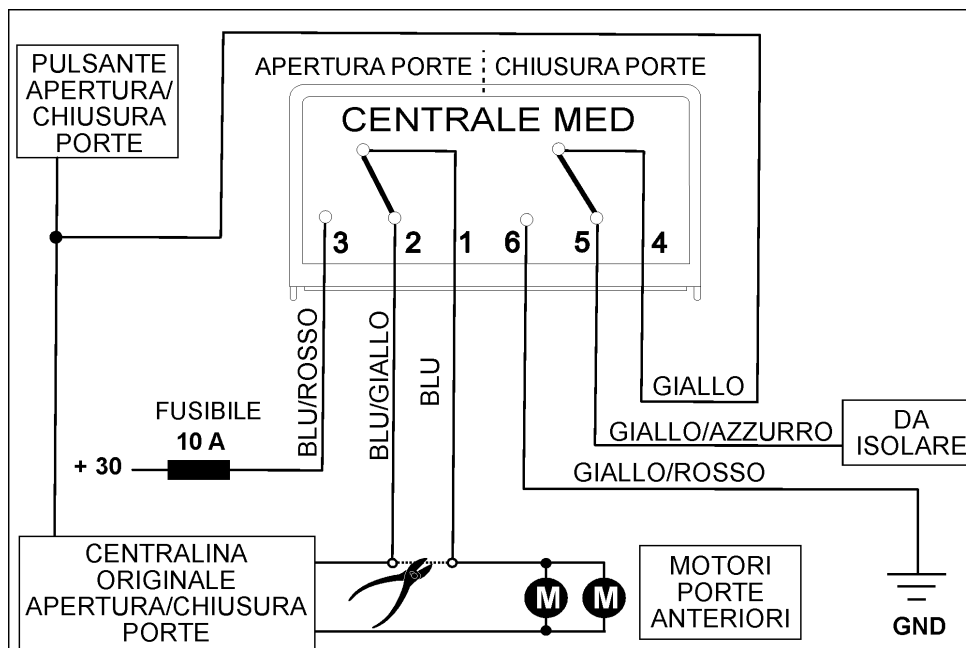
PULSANTE APERTURA/ CHIUSURA PORTE

APERTURA PORTE CHIUSURA PORTE

CENTRALE MED

3 2 1 6 5 4

BLU/ROSSO

BLU/GIALLO

BLU

GIALLO

GIALLO/AZZURRO

DA ISOLARE

GIALLO/ROSSO

FUSIBILE

10 A

+ 30

CENTRALINA ORIGINALE APERTURA/CHIUSURA PORTE

M M

MOTORI PORTE ANTERIORI

GND